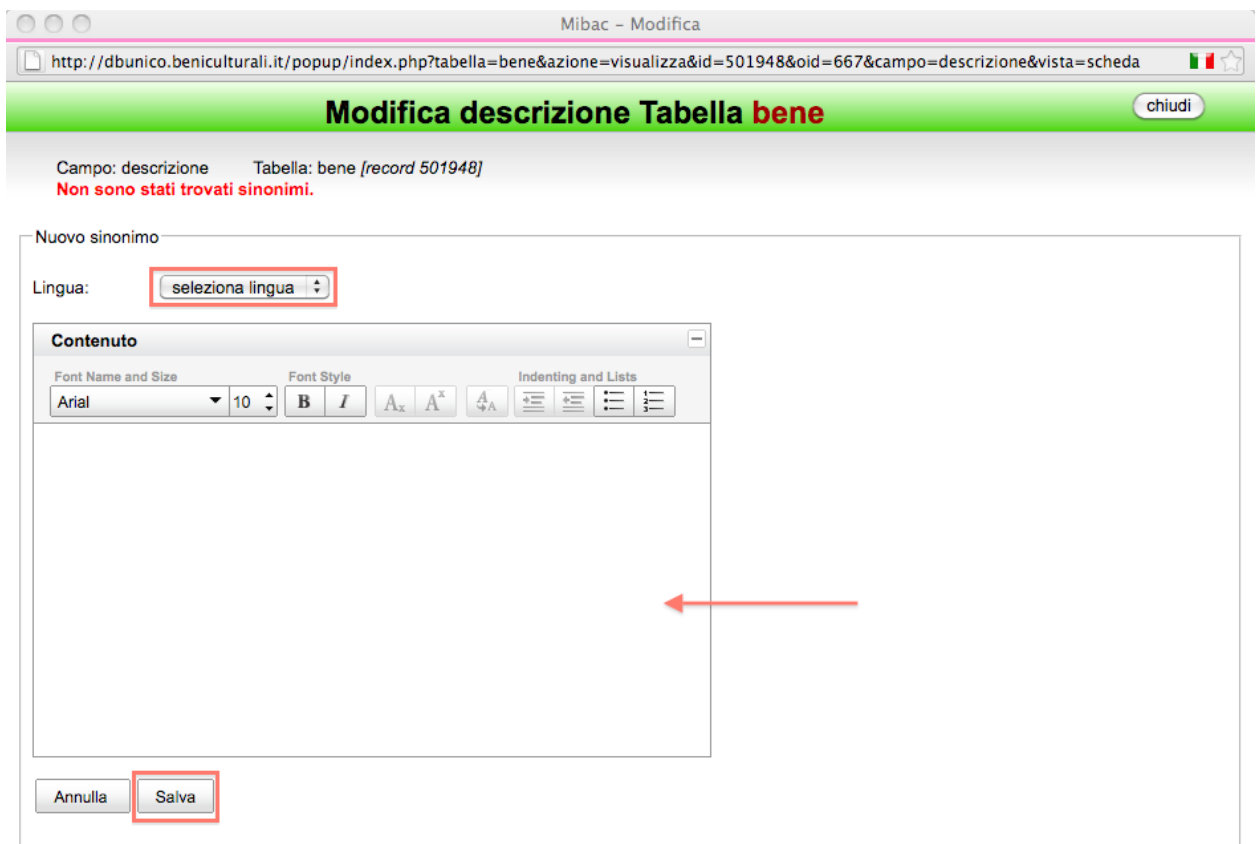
Mibac - Modifica

http://dbunico.beniculturali.it/popup/index.php?tabella=bene&azione=visualizza&id=501948&oid=667&campo=descrizione&vista=scheda

Modifica descrizione Tabella bene

chiudi

Campo: descrizione Tabella: bene [record 501948]
Non sono stati trovati sinonimi.

Nuovo sinonimo

Lingua: seleziona lingua

Contenuto

Font Name and Size Font Style Indenting and Lists

Arial 10 B I $A_x$ $A^x$

Annulla Salva